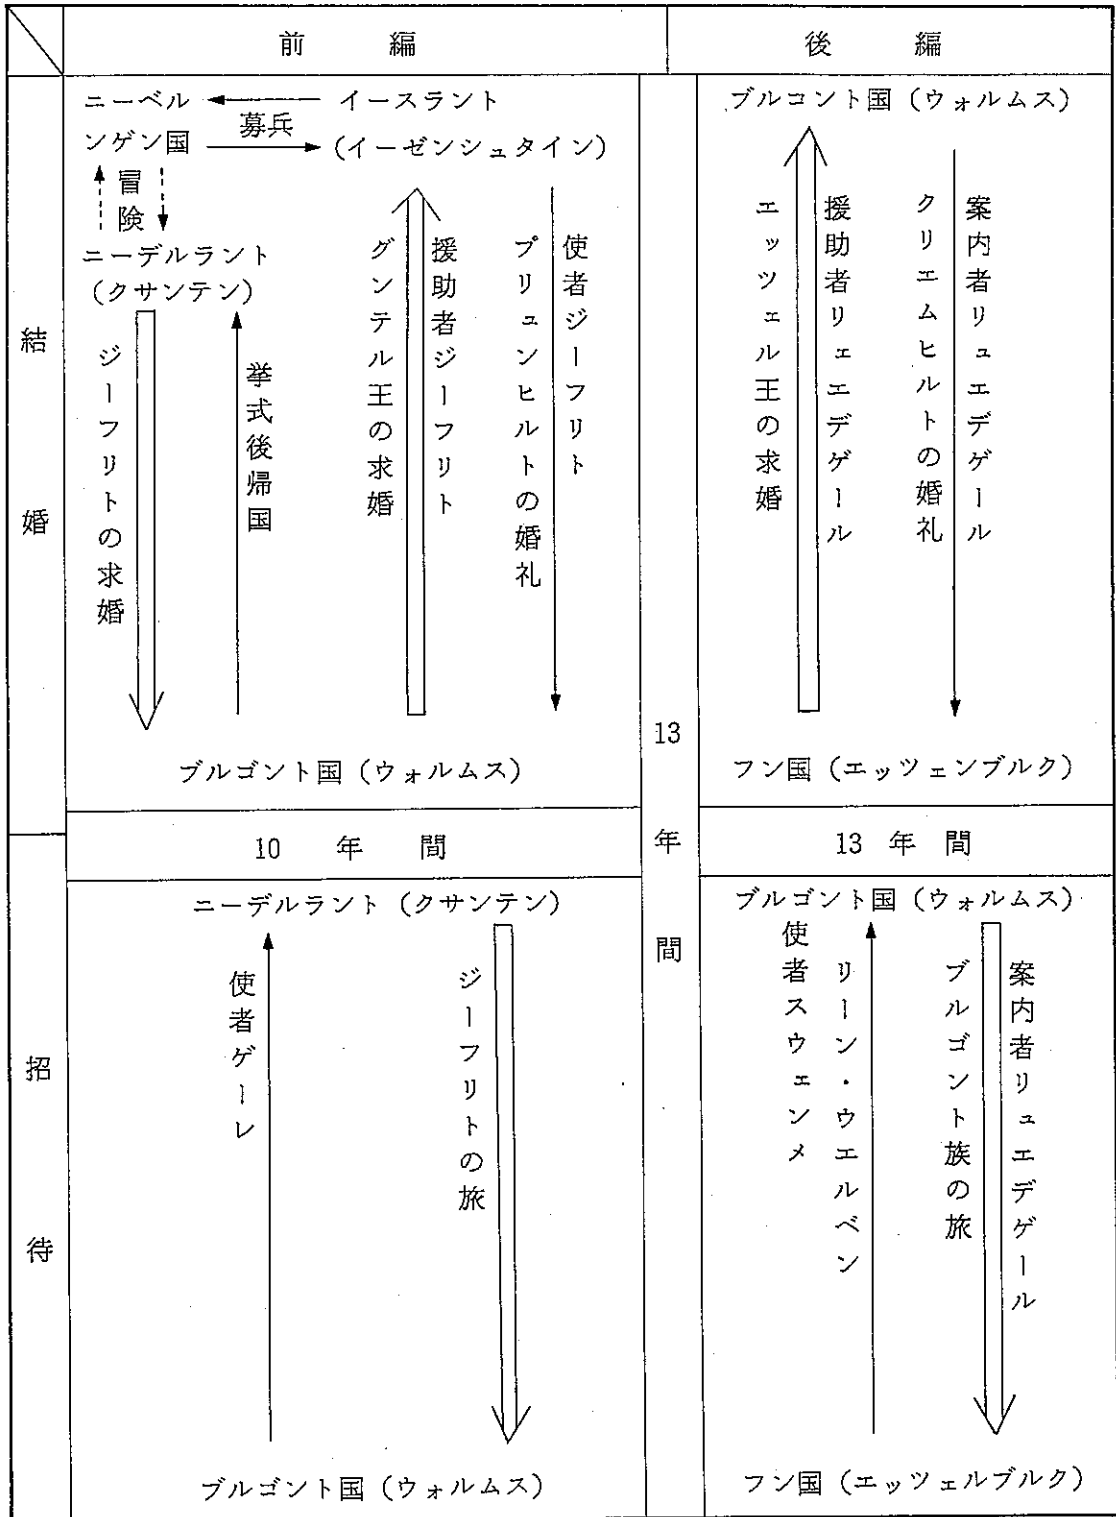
前　編

後　編

結婚

ニーベルンゲン国　イースラント（イーゼンシュタイン）
募兵
冒険
ニーデルラント（クサンテン）
ジーフリトの求婚
挙式後帰国
グンテル王の求婚
援助者ジーフリト
プリュンヒルトの婚礼
使者ジーフリト
ブルゴント国（ウォルムス）

ブルコント国（ウォルムス）
エッツェル王の求婚
援助者リュエデゲール
クリエムヒルトの婚礼
案内者リュエデゲール
フン国（エッツェンブルク）

13年間

10　年　間

13　年　間

招待

ニーデルラント（クサンテン）
使者ゲーレ
ジーフリトの旅
ブルゴント国（ウォルムス）

ブルゴント国（ウォルムス）
使者スウェンメ
リーン・ウエルベン
ブルゴント族の旅
案内者リュエデゲール
フン国（エッツェルブルク）